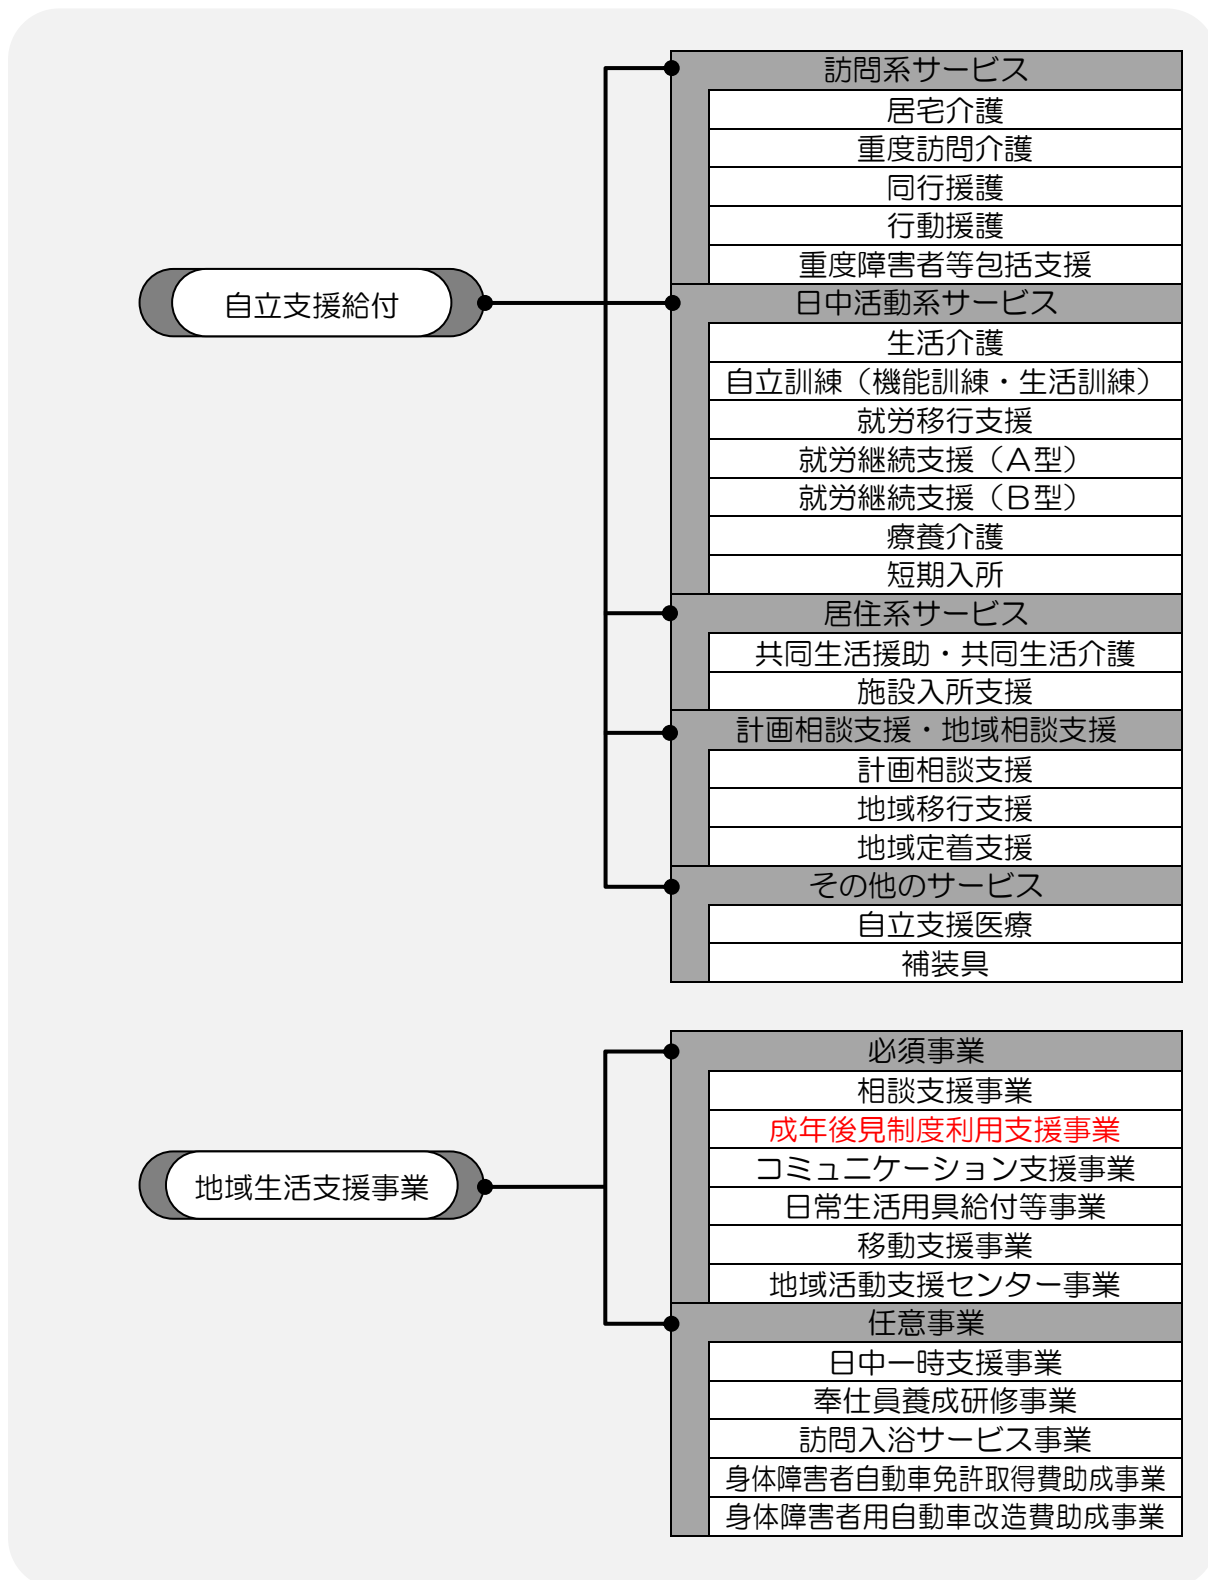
自立支援給付

訪問系サービス
居宅介護
重度訪問介護
同行援護
行動援護
重度障害者等包括支援

日中活動系サービス
生活介護
自立訓練（機能訓練・生活訓練）
就労移行支援
就労継続支援（A型）
就労継続支援（B型）
療養介護
短期入所

居住系サービス
共同生活援助・共同生活介護
施設入所支援

計画相談支援・地域相談支援
計画相談支援
地域移行支援
地域定着支援

その他のサービス
自立支援医療
補装具

地域生活支援事業

必須事業
相談支援事業
成年後見制度利用支援事業
コミュニケーション支援事業
日常生活用具給付等事業
移動支援事業
地域活動支援センター事業

任意事業
日中一時支援事業
奉仕員養成研修事業
訪問入浴サービス事業
身体障害者自動車免許取得費助成事業
身体障害者用自動車改造費助成事業